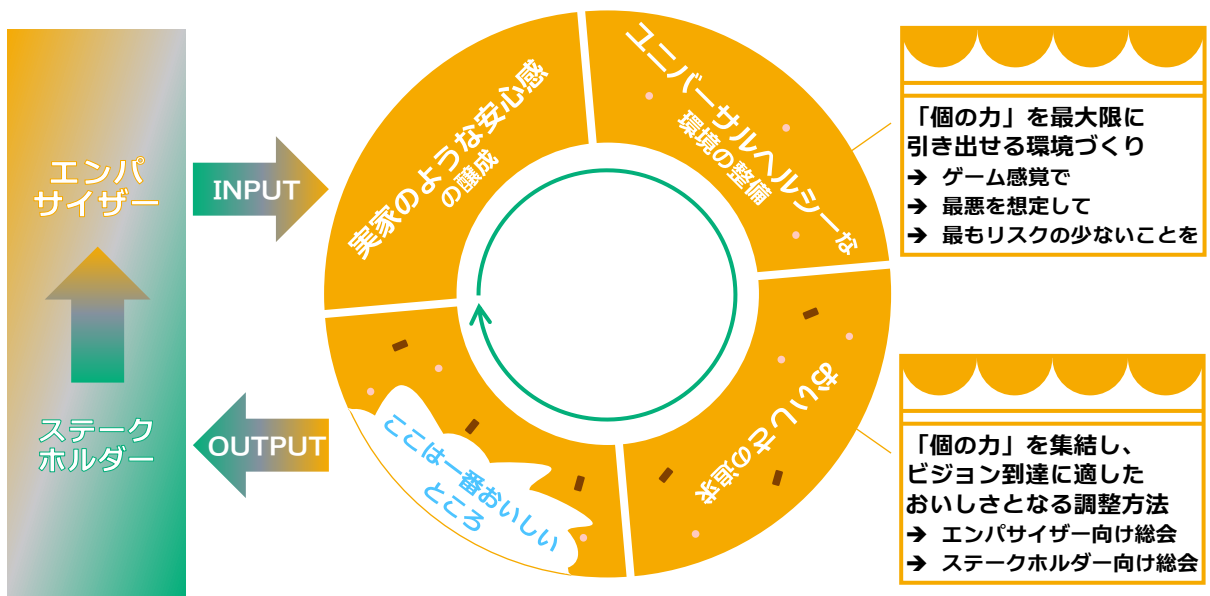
エンパサイザー

ステークホルダー

INPUT

OUTPUT

実家のような安心感の醸成

ユニバーサルヘルシーな環境の整備

おいしさの追求

ここは一番おいしいところ

「個の力」を最大限に引き出せる環境づくり
➔ ゲーム感覚で
➔ 最悪を想定して
➔ 最もリスクの少ないことを

「個の力」を集結し、ビジョン到達に適したおいしさとなる調整方法
➔ エンパサイザー向け総会
➔ ステークホルダー向け総会